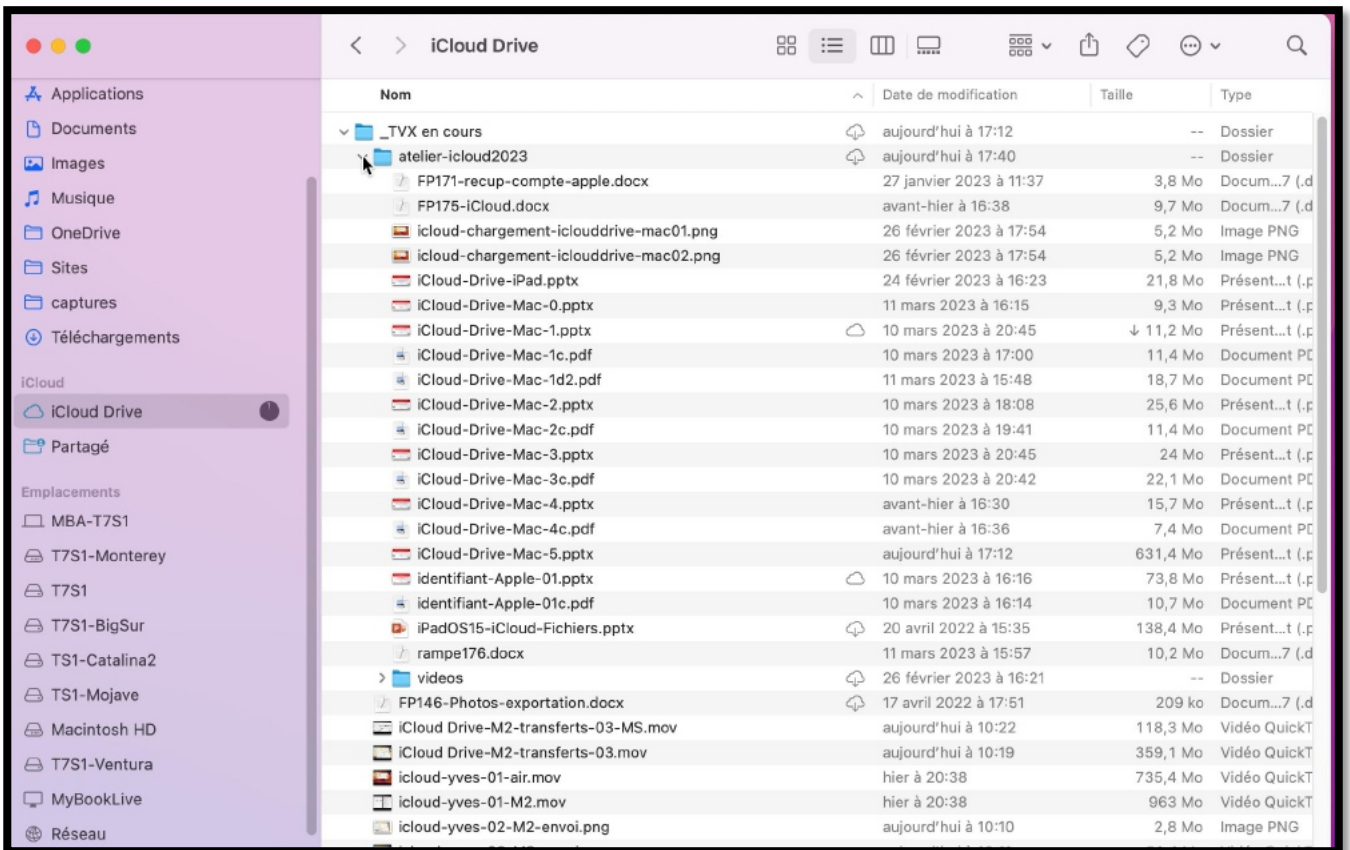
iCloud Drive

Applications
Documents
Images
Musique
OneDrive
Sites
captures
Téléchargements

iCloud
iCloud Drive
Partagé

Emplacements
MBA-T7S1
T7S1-Monterey
T7S1
T7S1-BigSur
TS1-Catalina2
TS1-Mojave
Macintosh HD
T7S1-Ventura
MyBookLive
Réseau

| Nom | Date de modification | Taille | Type |
|---|---|---|---|
| _TVX en cours | aujourd'hui à 17:12 | -- | Dossier |
| atelier-icloud2023 | aujourd'hui à 17:40 | -- | Dossier |
| FP171-recup-compte-apple.docx | 27 janvier 2023 à 11:37 | 3,8 Mo | Docum...7 (.d |
| FP175-iCloud.docx | avant-hier à 16:38 | 9,7 Mo | Docum...7 (.d |
| icloud-chargement-iclouddrive-mac01.png | 26 février 2023 à 17:54 | 5,2 Mo | Image PNG |
| icloud-chargement-iclouddrive-mac02.png | 26 février 2023 à 17:54 | 5,2 Mo | Image PNG |
| iCloud-Drive-iPad.pptx | 24 février 2023 à 16:23 | 21,8 Mo | Présent...t (.p |
| iCloud-Drive-Mac-0.pptx | 11 mars 2023 à 16:15 | 9,3 Mo | Présent...t (.p |
| iCloud-Drive-Mac-1.pptx | 10 mars 2023 à 20:45 | ↓ 11,2 Mo | Présent...t (.p |
| iCloud-Drive-Mac-1c.pdf | 10 mars 2023 à 17:00 | 11,4 Mo | Document PD |
| iCloud-Drive-Mac-1d2.pdf | 11 mars 2023 à 15:48 | 18,7 Mo | Document PD |
| iCloud-Drive-Mac-2.pptx | 10 mars 2023 à 18:08 | 25,6 Mo | Présent...t (.p |
| iCloud-Drive-Mac-2c.pdf | 10 mars 2023 à 19:41 | 11,4 Mo | Document PD |
| iCloud-Drive-Mac-3.pptx | 10 mars 2023 à 20:45 | 24 Mo | Présent...t (.p |
| iCloud-Drive-Mac-3c.pdf | 10 mars 2023 à 20:42 | 22,1 Mo | Document PD |
| iCloud-Drive-Mac-4.pptx | avant-hier à 16:30 | 15,7 Mo | Présent...t (.p |
| iCloud-Drive-Mac-4c.pdf | avant-hier à 16:36 | 7,4 Mo | Document PD |
| iCloud-Drive-Mac-5.pptx | aujourd'hui à 17:12 | 631,4 Mo | Présent...t (.p |
| identifiant-Apple-01.pptx | 10 mars 2023 à 16:16 | 73,8 Mo | Présent...t (.p |
| identifiant-Apple-01c.pdf | 10 mars 2023 à 16:14 | 10,7 Mo | Document PD |
| iPadOS15-iCloud-Fichiers.pptx | 20 avril 2022 à 15:35 | 138,4 Mo | Présent...t (.p |
| rampe176.docx | 11 mars 2023 à 15:57 | 10,2 Mo | Docum...7 (.d |
| videos | 26 février 2023 à 16:21 | -- | Dossier |
| FP146-Photos-exportation.docx | 17 avril 2022 à 17:51 | 209 ko | Docum...7 (.d |
| iCloud Drive-M2-transferts-03-MS.mov | aujourd'hui à 10:22 | 118,3 Mo | Vidéo QuickT |
| iCloud Drive-M2-transferts-03.mov | aujourd'hui à 10:19 | 359,1 Mo | Vidéo QuickT |
| icloud-yves-01-air.mov | hier à 20:38 | 735,4 Mo | Vidéo QuickT |
| icloud-yves-01-M2.mov | hier à 20:38 | 963 Mo | Vidéo QuickT |
| icloud-yves-02-M2-envoi.png | aujourd'hui à 10:10 | 2,8 Mo | Image PNG |